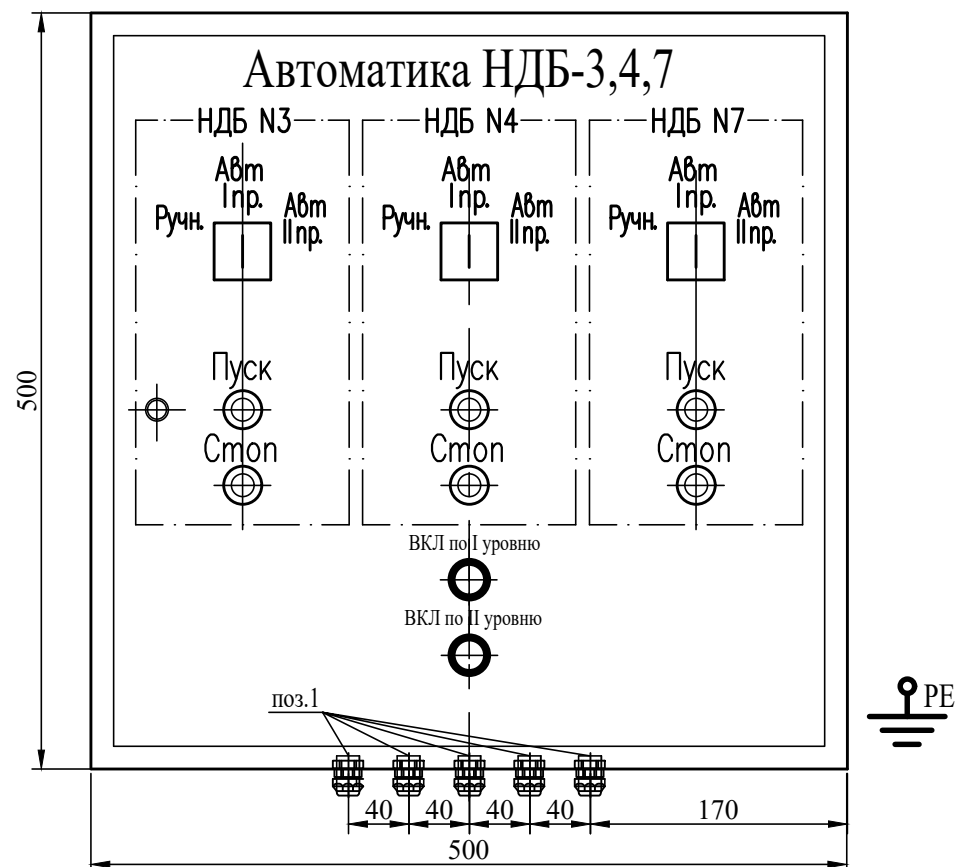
Автоматика НДБ-3,4,7

НДБ N3

Авт Iпр.

Ручн.

Авт IIпр.

Пуск

Стоп

НДБ N4

Авт Iпр.

Ручн.

Авт IIпр.

Пуск

Стоп

НДБ N7

Авт Iпр.

Ручн.

Авт IIпр.

Пуск

Стоп

ВКЛ по I уровню

ВКЛ по II уровню

поз.1

PE

500

40 40 40 40 170

500